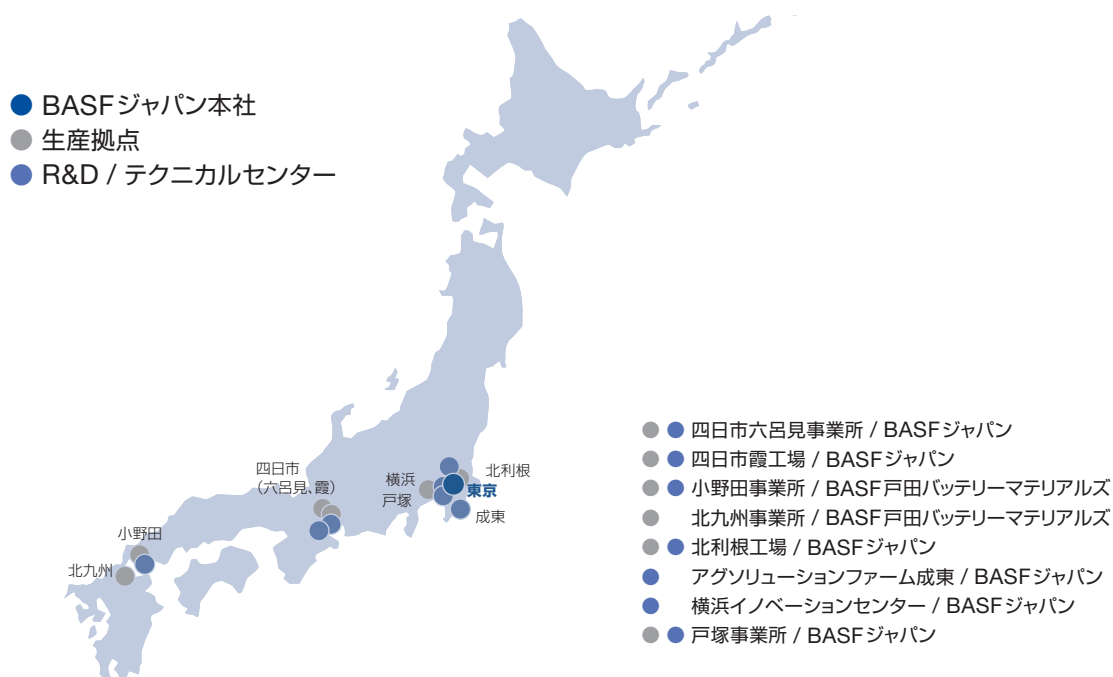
BASFジャパン本社
生産拠点
R&D / テクニカルセンター

四日市
(六呂見、霞)
横浜
戸塚
北利根
東京
成東
小野田
北九州

四日市六呂見事業所 / BASFジャパン
四日市霞工場 / BASFジャパン
小野田事業所 / BASF戸田バッテリーマテリアルズ
北九州事業所 / BASF戸田バッテリーマテリアルズ
北利根工場 / BASFジャパン
アグソリューションファーム成東 / BASFジャパン
横浜イノベーションセンター / BASFジャパン
戸塚事業所 / BASFジャパン